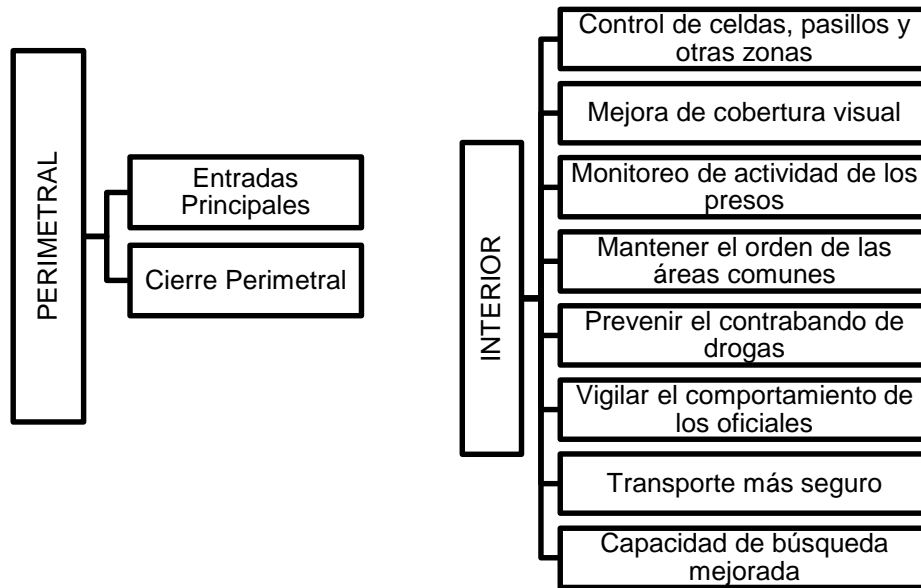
PERIMETRAL

Entradas Principales

Cierre Perimetral

INTERIOR

Control de celdas, pasillos y otras zonas

Mejora de cobertura visual

Monitoreo de actividad de los presos

Mantener el orden de las áreas comunes

Prevenir el contrabando de drogas

Vigilar el comportamiento de los oficiales

Transporte más seguro

Capacidad de búsqueda mejorada